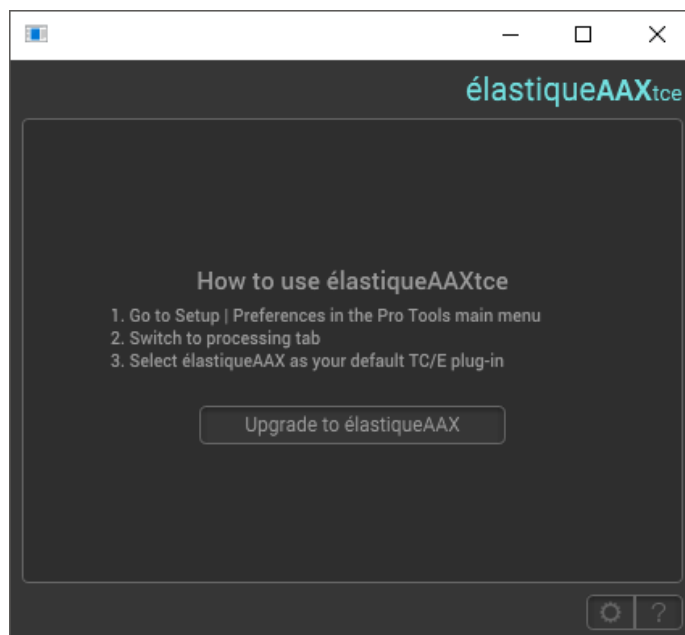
élastiqueAAXtce

How to use élastiqueAAXtce

1. Go to Setup | Preferences in the Pro Tools main menu
2. Switch to processing tab
3. Select élastiqueAAX as your default TC/E plug-in

Upgrade to élastiqueAAX

?